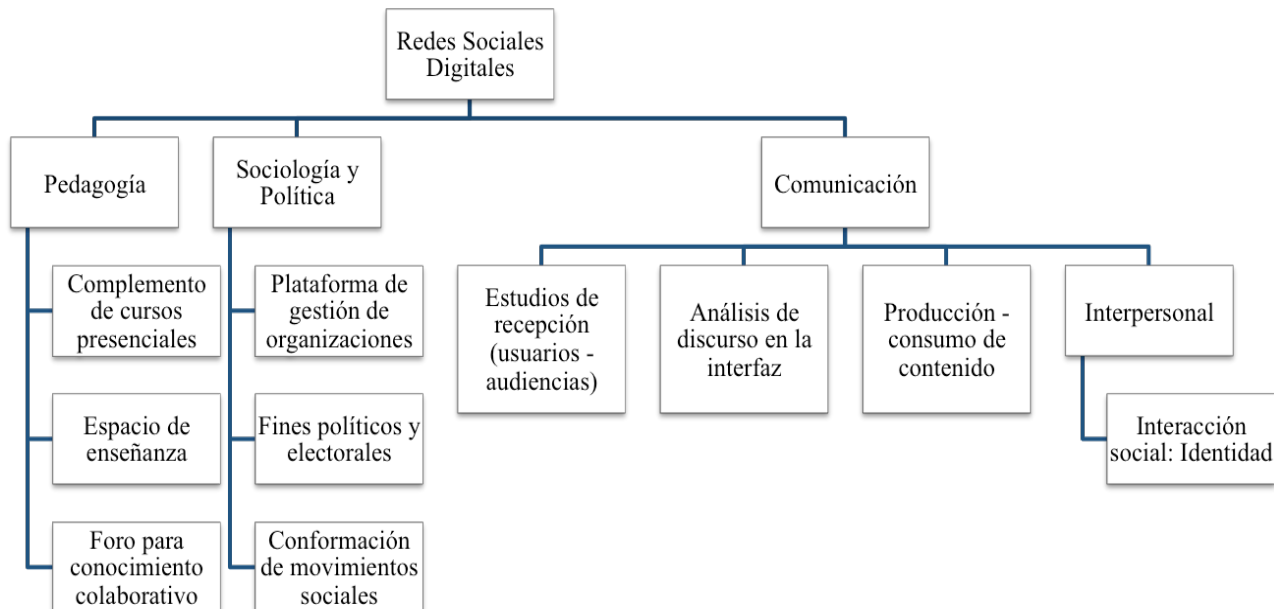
Redes Sociales Digitales

Pedagogía

Complemento de cursos presenciales

Espacio de enseñanza

Foro para conocimiento colaborativo

Sociología y Política

Plataforma de gestión de organizaciones

Fines políticos y electorales

Conformación de movimientos sociales

Comunicación

Estudios de recepción (usuarios - audiencias)

Análisis de discurso en la interfaz

Producción - consumo de contenido

Interpersonal

Interacción social: Identidad